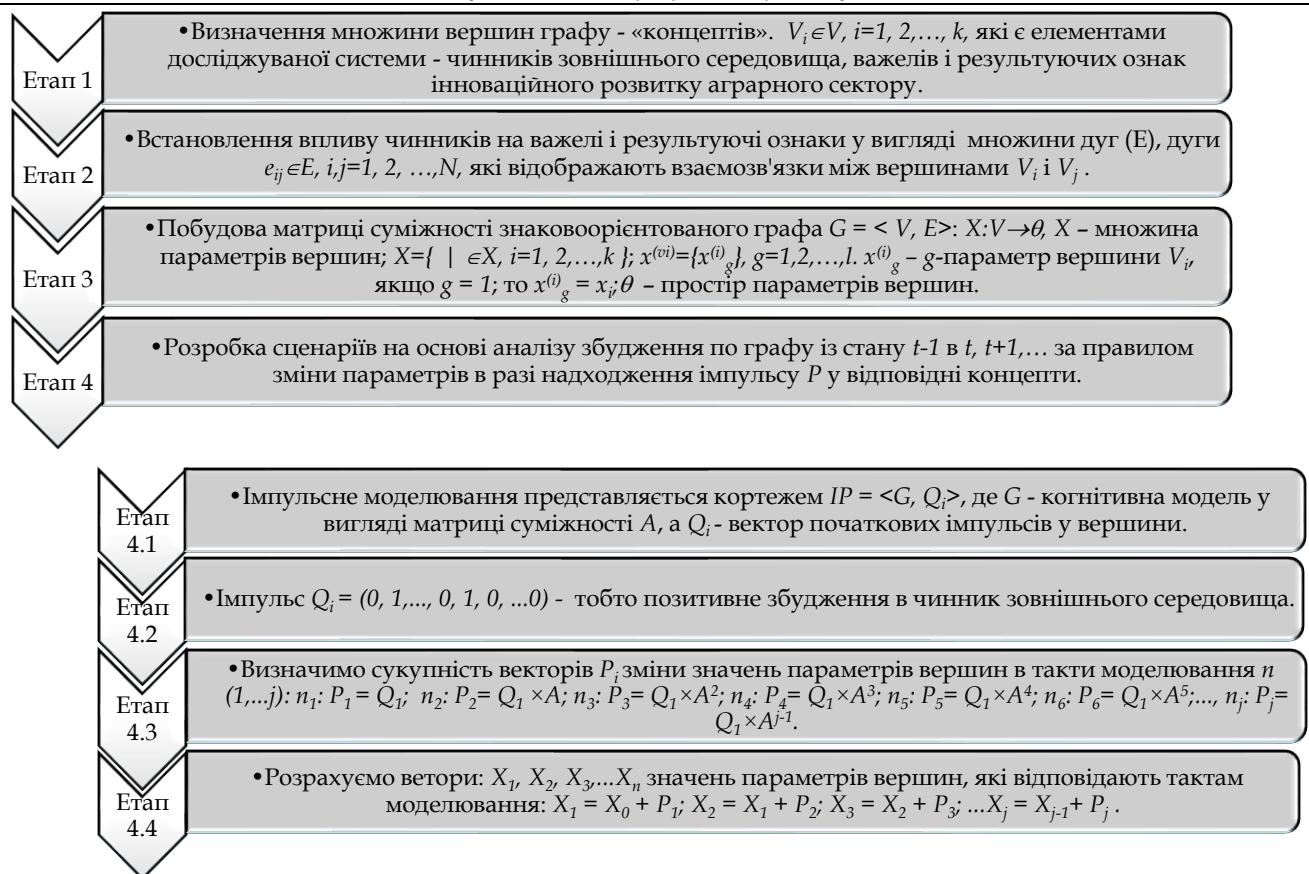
Етап 1

•Визначення множини вершин графу - «концептів». $V_i \in V$, $i=1, 2,\ldots, k$, які є елементами досліджуваної системи - чинників зовнішнього середовища, важелів і результуючих ознак інноваційного розвитку аграрного сектору.

Етап 2

•Встановлення впливу чинників на важелі і результуючі ознаки у вигляді множини дуг (E), дуги $e_{ij} \in E$, $i,j=1, 2, \ldots,N$, які відображають взаємозв'язки між вершинами $V_i$ і $V_j$ .

Етап 3

•Побудова матриці суміжності знаковоорієнтованого графа $G = < V, E>$: $X:V \rightarrow \theta$, $X$ – множина параметрів вершин; $X=\{ \mid \in X, i=1, 2,\ldots,k \}$; $x^{(vi)}=\{x^{(i)}_g\}$, $g=1,2,\ldots,l$. $x^{(i)}_g$ – $g$-параметр вершини $V_i$, якщо $g = 1$; то $x^{(i)}_g = x_i$; $\theta$ – простір параметрів вершин.

Етап 4

•Розробка сценаріїв на основі аналізу збудження по графу із стану $t-1$ в $t$, $t+1$,… за правилом зміни параметрів в разі надходження імпульсу $P$ у відповідні концепти.

Етап 4.1

•Імпульсне моделювання представляється кортежем $IP = <G, Q_i>$, де $G$ - когнітивна модель у вигляді матриці суміжності $A$, а $Q_i$ - вектор початкових імпульсів у вершини.

Етап 4.2

•Імпульс $Q_i = (0, 1,\ldots, 0, 1, 0, \ldots0)$ - тобто позитивне збудження в чинник зовнішнього середовища.

Етап 4.3

•Визначимо сукупність векторів $P_i$ зміни значень параметрів вершин в такти моделювання $n$ (1,...j): $n_1$: $P_1 = Q_1$; $n_2$: $P_2= Q_1 \times A$; $n_3$: $P_3= Q_1\times A^2$; $n_4$: $P_4= Q_1\times A^3$; $n_5$: $P_5= Q_1\times A^4$; $n_6$: $P_6= Q_1\times A^5$;..., $n_j$: $P_j= Q_1\times A^{j-1}$.

Етап 4.4

•Розрахуємо ветори: $X_1$, $X_2$, $X_3$,...$X_n$ значень параметрів вершин, які відповідають тактам моделювання: $X_1 = X_0 + P_1$; $X_2 = X_1 + P_2$; $X_3 = X_2 + P_3$; ...$X_j = X_{j-1} + P_j$ .